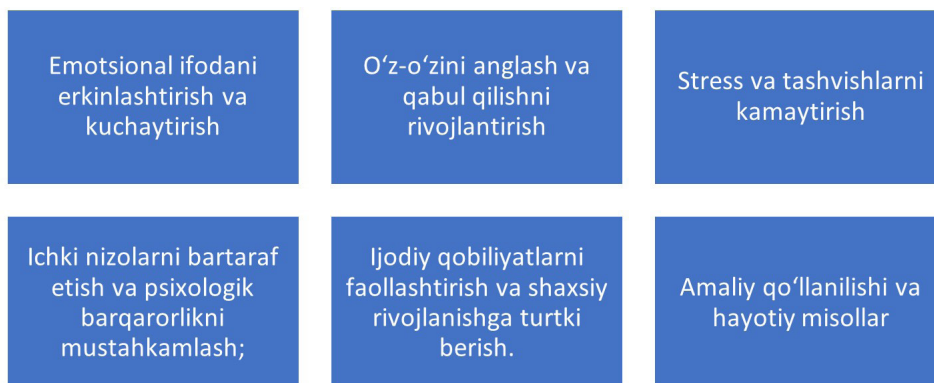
Emotsional ifodani erkinlashtirish va kuchaytirish

O‘z-o‘zini anglash va qabul qilishni rivojlantirish

Stress va tashvishlarni kamaytirish

Ichki nizolarni bartaraf etish va psixologik barqarorlikni mustahkamlash;

Ijodiy qobiliyatlarni faollashtirish va shaxsiy rivojlanishga turtki berish.

Amaliy qo‘llanilishi va hayotiy misollar